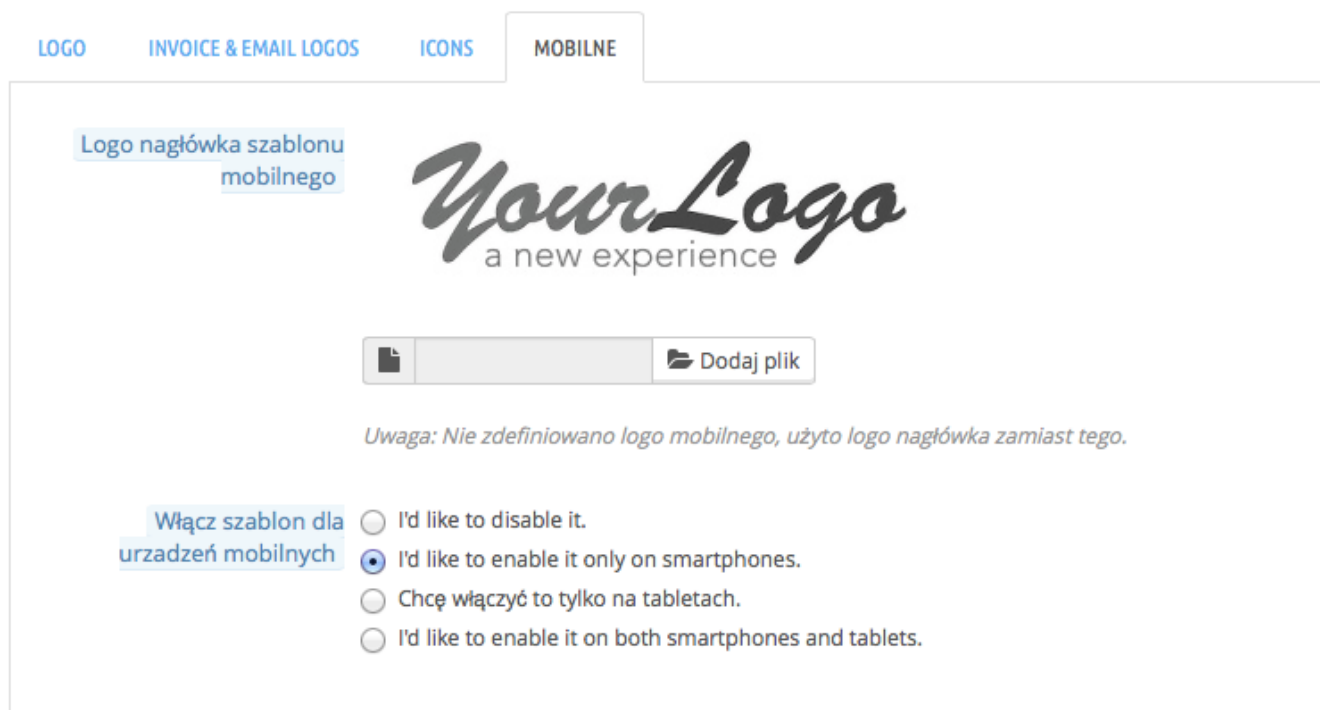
LOGO INVOICE & EMAIL LOGOS ICONS MOBILNE

Logo nagłówka szablonu mobilnego

YourLogo
a new experience

Dodaj plik

Uwaga: Nie zdefiniowano logo mobilnego, użyto logo nagłówka zamiast tego.

Włącz szablon dla urzadzeń mobilnych

I'd like to disable it.
I'd like to enable it only on smartphones.
Chcę włączyć to tylko na tabletach.
I'd like to enable it on both smartphones and tablets.